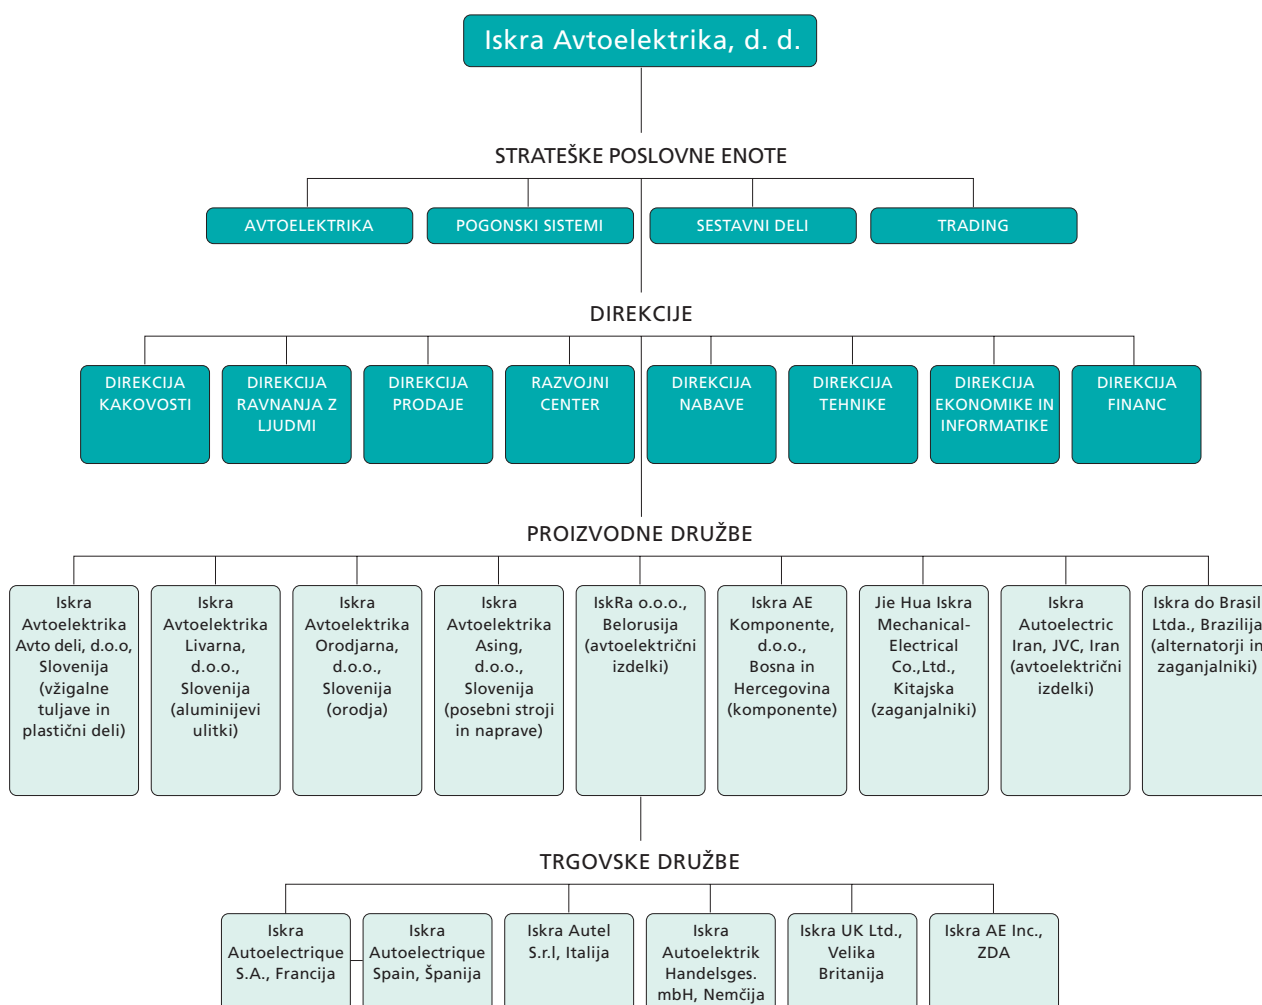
Iskra Avtoelektrika, d. d.

STRATEŠKE POSLOVNE ENOTE

AVTOELEKTRIKA

POGONSKI SISTEMI

SESTAVNI DELI

TRADING

DIREKCIJE

DIREKCIJA KAKOVOSTI

DIREKCIJA RAVNANJA Z LJUDMI

DIREKCIJA PRODAJE

RAZVOJNI CENTER

DIREKCIJA NABAVE

DIREKCIJA TEHNIKE

DIREKCIJA EKONOMIKE IN INFORMATIKE

DIREKCIJA FINANC

PROIZVODNE DRUŽBE

Iskra Avtoelektrika Avto deli, d.o.o, Slovenija (vžigalne tuljave in plastični deli)

Iskra Avtoelektrika Livarna, d.o.o., Slovenija (aluminijevi ulitki)

Iskra Avtoelektrika Orodjarna, d.o.o., Slovenija (orodja)

Iskra Avtoelektrika Asing, d.o.o., Slovenija (posebni stroji in naprave)

IskRa o.o.o., Belorusija (avtoelektrični izdelki)

Iskra AE Komponente, d.o.o., Bosna in Hercegovina (komponente)

Jie Hua Iskra Mechanical-Electrical Co.,Ltd., Kitajska (zaganjalniki)

Iskra Autoelectric Iran, JVC, Iran (avtoelektrični izdelki)

Iskra do Brasil Ltda., Brazilija (alternatorji in zaganjalniki)

TRGOVSKE DRUŽBE

Iskra Autoelectrique S.A., Francija

Iskra Autoelectrique Spain, Španija

Iskra Autel S.r.l, Italija

Iskra Autoelektrik Handelsges. mbH, Nemčija

Iskra UK Ltd., Velika Britanija

Iskra AE Inc., ZDA